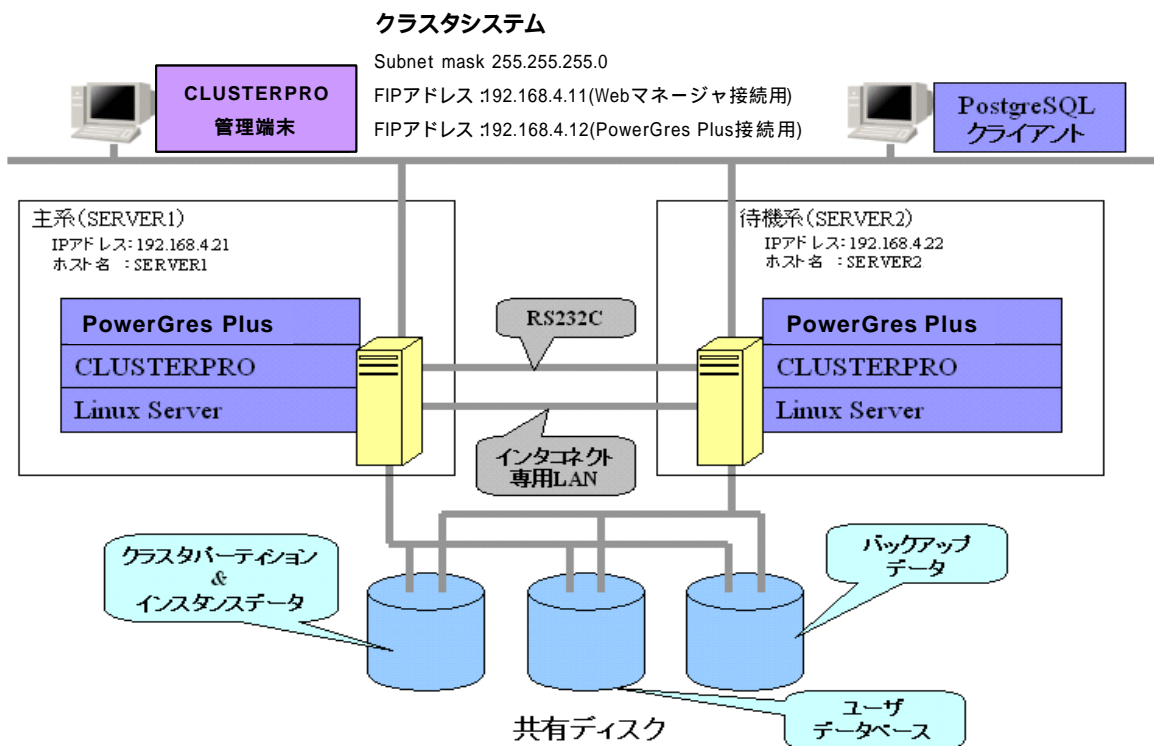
クラスタシステム

Subnet mask 255.255.255.0

FIPアドレス :192.168.4.11(Webマネージャ接続用)

FIPアドレス :192.168.4.12(PowerGres Plus接続用)

CLUSTERPRO
管理端末

PostgreSQL
クライアント

主系(SERVER1)
IPアドレス: 192.168.4.21
ホスト名 : SERVER1

PowerGres Plus

CLUSTERPRO

Linux Server

RS232C

インタコネクト
専用LAN

待機系(SERVER2)
IPアドレス: 192.168.4.22
ホスト名 : SERVER2

PowerGres Plus

CLUSTERPRO

Linux Server

クラスタパーティション
&
インスタンスデータ

バックアップ
データ

ユーザ
データベース

共有ディスク